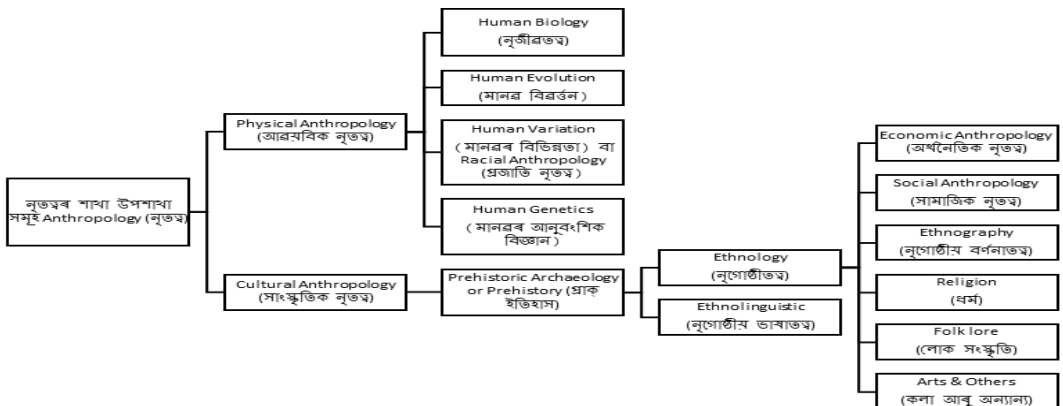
নৃতত্ত্বৰ শাখা উপশাখা সমূহ Anthropology (নৃতত্ত্ব)

Physical Anthropology (আৱয়বিক নৃতত্ত্ব)

Human Biology (নৃজীৱতত্ত্ব)

Human Evolution (মানৱ বিৱৰ্তন)

Human Variation (মানৱৰ বিভিন্নতা) বা Racial Anthropology (প্ৰজাতি নৃতত্ত্ব)

Human Genetics (মানৱৰ আনুবংশিক বিজ্ঞান)

Cultural Anthropology (সাংস্কৃতিক নৃতত্ত্ব)

Prehistoric Archaeology or Prehistory (প্ৰাক্ ইতিহাস)

Ethnology (নৃগোষ্ঠীতত্ত্ব)

Ethnolinguistic (নৃগোষ্ঠীয় ভাষাতত্ত্ব)

Economic Anthropology (অৰ্থনৈতিক নৃতত্ত্ব)

Social Anthropology (সামাজিক নৃতত্ত্ব)

Ethnography (নৃগোষ্ঠীয় বৰ্ণনাতত্ত্ব)

Religion (ধৰ্ম)

Folk lore (লোক সংস্কৃতি)

Arts & Others (কলা আৰু অন্যান্য)